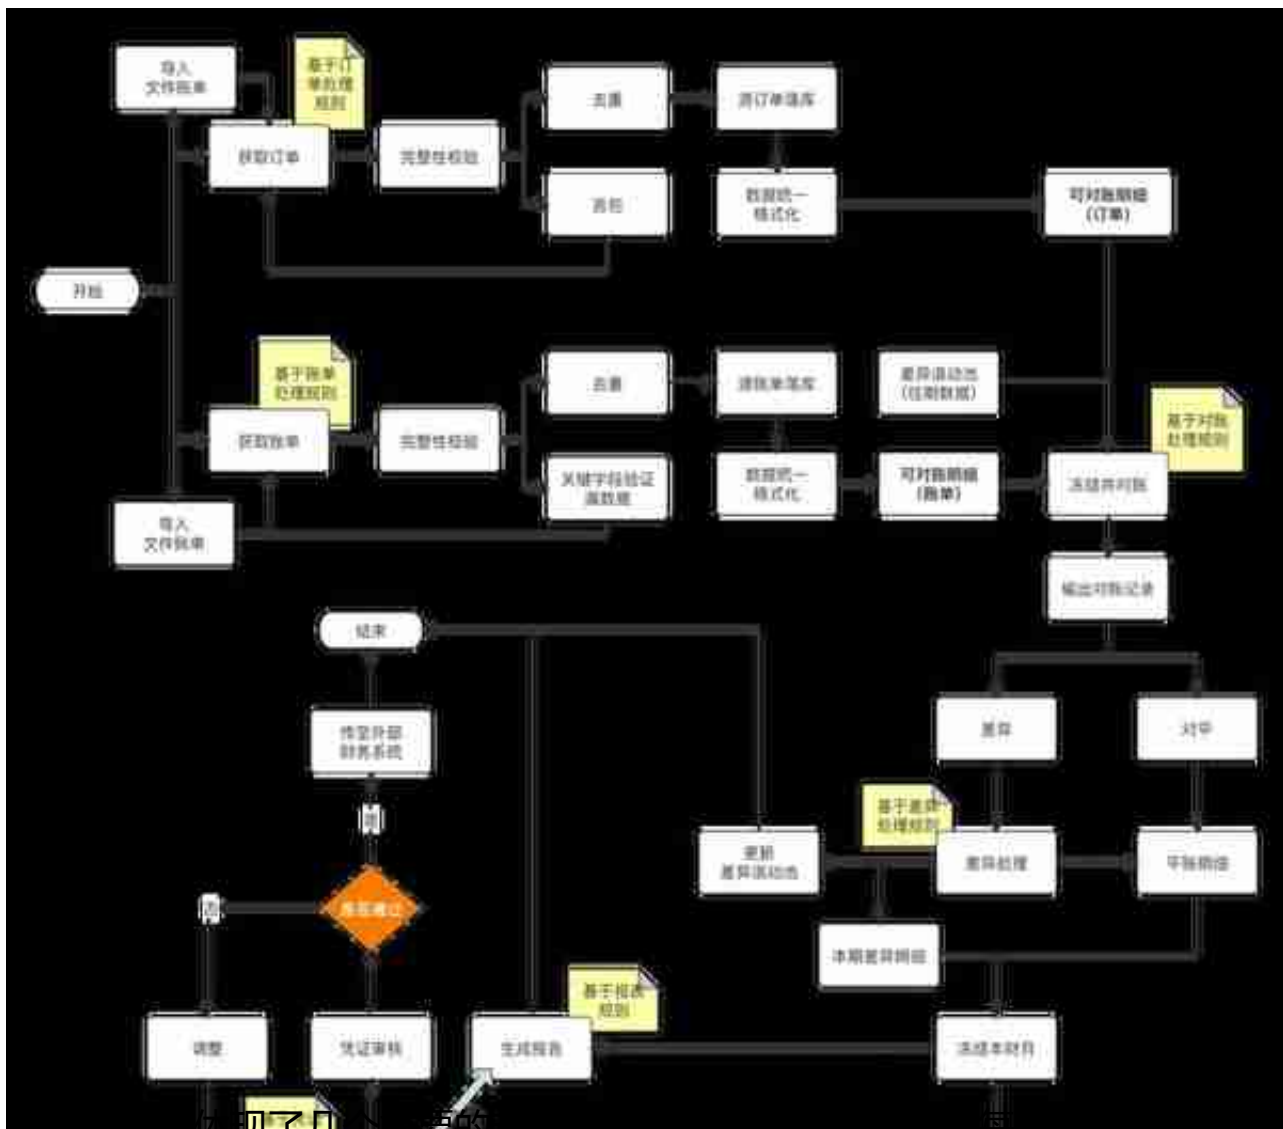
导入
文件账单

基于订单处理规则

获取订单

完整性校验

去重

清订单落库

丢弃

数据统一格式化

可对账明细
(订单)

开始

基于账单处理规则

去重

清账单落库

差异滚动池
(往期数据)

基于对账处理规则

获取账单

完整性校验

关键字段验证
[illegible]

数据统一格式化

可对账明细
(账单)

冻结并对账

导入
文件账单

输出对账记录

结束

推至外部
财务系统

差异

对平

是

基于差异处理规则

更新
差异滚动池

差异处理

平账明细

否

是否通过

本期差异明细

基于报表规则

调整

凭证审核

生成报告

冻结本财月

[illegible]